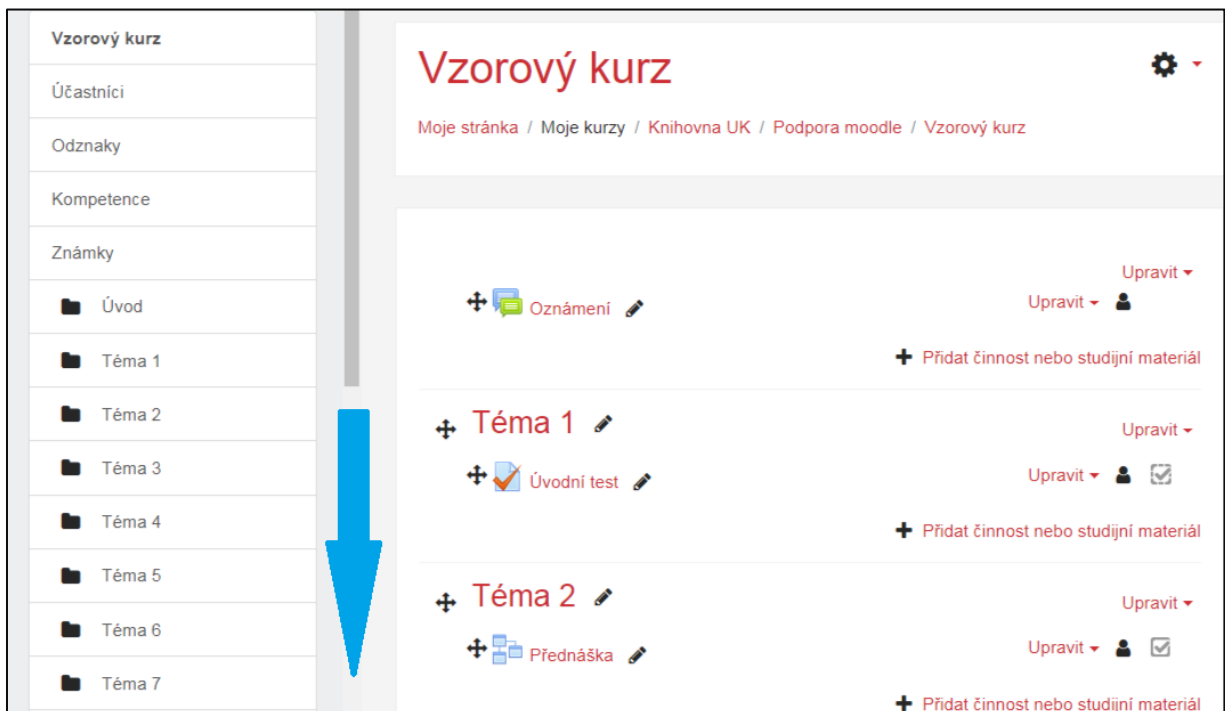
Vzorový kurz
Účastníci
Odznaky
Kompetence
Známky
Úvod
Téma 1
Téma 2
Téma 3
Téma 4
Téma 5
Téma 6
Téma 7

Vzorový kurz

Moje stránka / Moje kurzy / Knihovna UK / Podpora moodle / Vzorový kurz

Upravit
Oznámení
Upravit
Přidat činnost nebo studijní materiál

Téma 1
Upravit
Úvodní test
Upravit
Přidat činnost nebo studijní materiál

Téma 2
Upravit
Přednáška
Upravit
Přidat činnost nebo studijní materiál